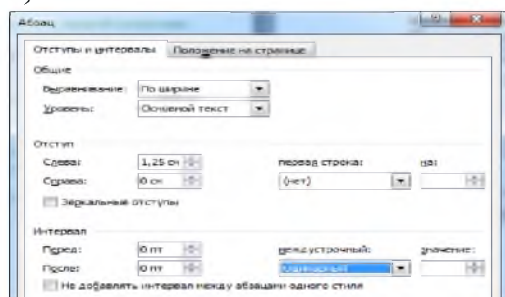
Абзац

Отступы и интервалы | Положение на странице

Общие

Выравнивание: По ширине

Уровень: Основной текст

Отступ

Слева: 1,25 см

Справа: 0 см

первая строка: на:

(нет)

Зеркальные отступы

Интервал

Перед: 0 пт

После: 0 пт

междустрочный: значение:

Одинарный

Не добавлять интервал между абзацами одного стиля